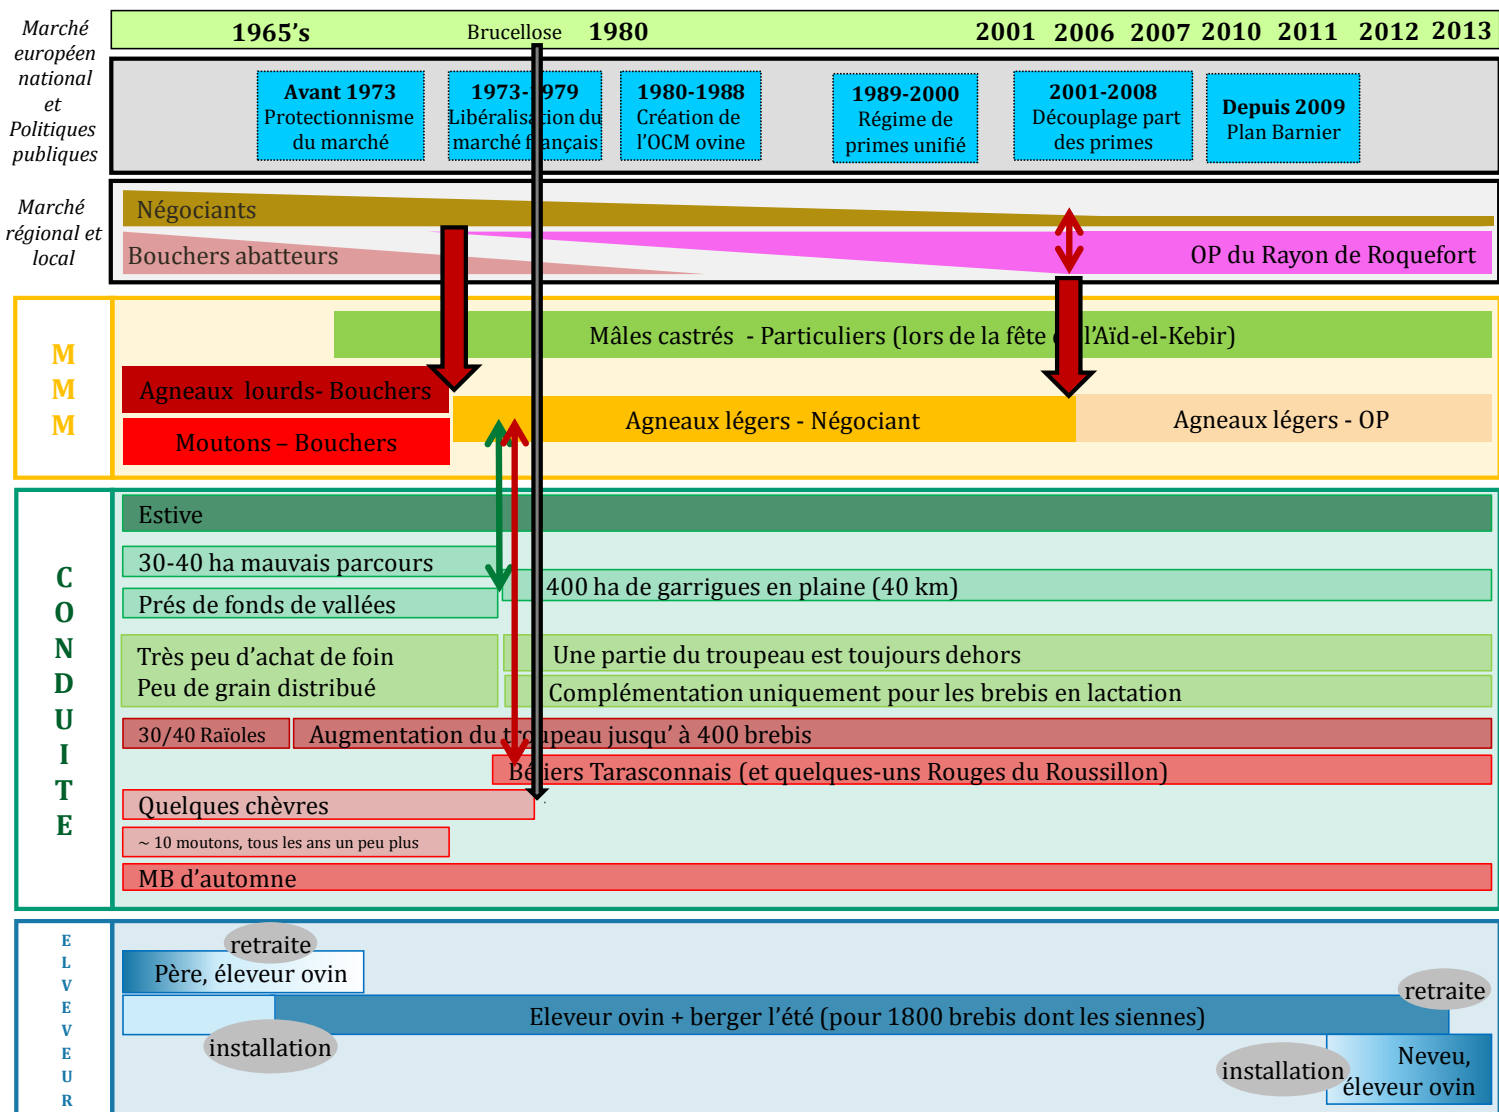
Marché européen national et Politiques publiques

1965's Brucellose 1980 2001 2006 2007 2010 2011 2012 2013

Avant 1973 Protectionnisme du marché

1973-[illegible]979 Libéralis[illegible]ion du marché f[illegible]ançais

1980-1988 Création de l'OCM ovine

1989-2000 Régime de primes unifié

2001-2008 Découplage part des primes

Depuis 2009 Plan Barnier

Marché régional et local

Négociants

Bouchers abatteurs

OP du Rayon de Roquefort

M M M

Mâles castrés - Particuliers (lors de la fête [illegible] l'Aïd-el-Kebir)

Agneaux lourds- Bouchers

Moutons – Bouchers

Agneaux légers - Négociant

Agneaux légers - OP

C O N D U I T E

Estive

30-40 ha mauvais parcours

Prés de fonds de vallées

400 ha de garrigues en plaine (40 km)

Très peu d'achat de foin
Peu de grain distribué

Une partie du troupeau est toujours dehors

Complémentation uniquement pour les brebis en lactation

30/40 Raïoles

Augmentation du t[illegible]upeau jusqu' à 400 brebis

Bé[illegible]iers Tarasconnais (et quelques-uns Rouges du Roussillon)

Quelques chèvres

~ 10 moutons, tous les ans un peu plus

MB d'automne

E L V E V E U R

retraite

Père, éleveur ovin

Eleveur ovin + berger l'été (pour 1800 brebis dont les siennes)

retraite

installation

installation

Neveu, éleveur ovin